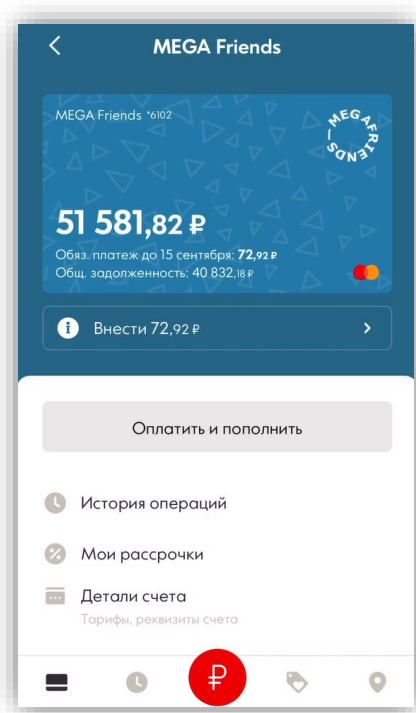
MEGA Friends

MEGA Friends *6102

MEGA FRIENDS

51 581,82 ₽

Обяз. платеж до 15 сентября: 72,92 ₽
Общ. задолженность: 40 832,18 ₽

Внести 72,92 ₽

Оплатить и пополнить

История операций

Мои рассрочки

Детали счета
Тарифы, реквизиты счета